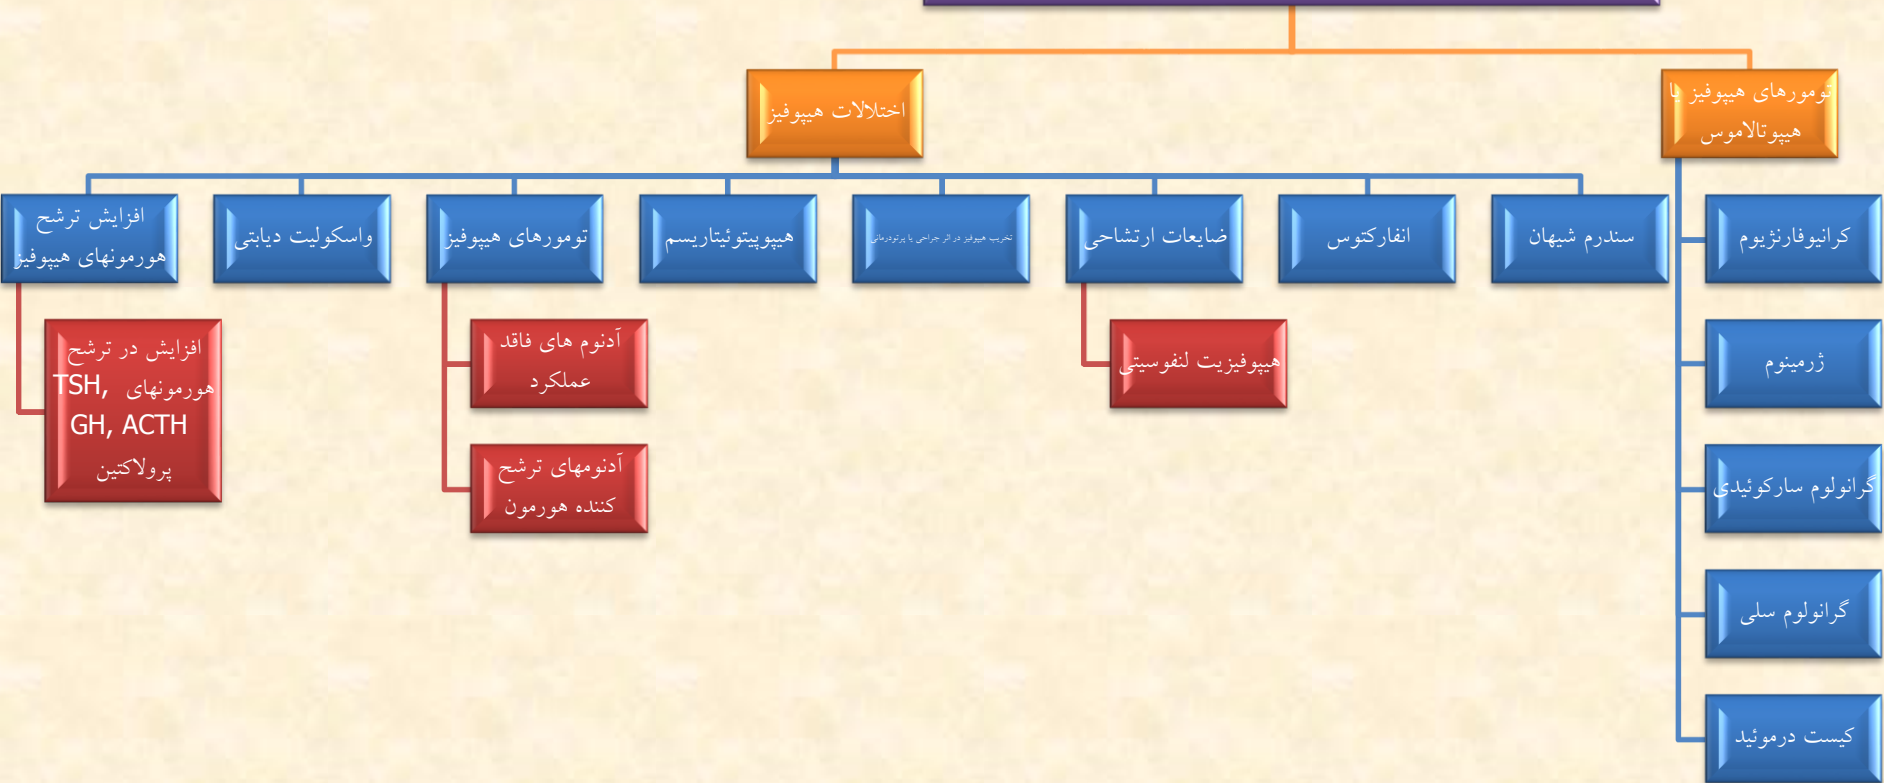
اختلالات هیپوفیز

تومورهای هیپوفیز یا هیپوتالاموس

افزایش ترشح هورمونهای هیپوفیز

واسکولیت دیابتی

تومورهای هیپوفیز

هیپوپیتوئیتاریسم

تخریب هیپوفیز در اثر جراحی یا پرتودرمانی

ضایعات ارتشاحی

انفارکتوس

سندرم شیهان

کرانیوفارنژیوم

افزایش در ترشح هورمونهای TSH, GH, ACTH پرولاکتین

آدنوم های فاقد عملکرد

آدنومهای ترشح کننده هورمون

هیپوفیزیت لنفوسیتی

ژرمینوم

گرانولوم سارکوئیدی

گرانولوم سلی

کیست درموئید